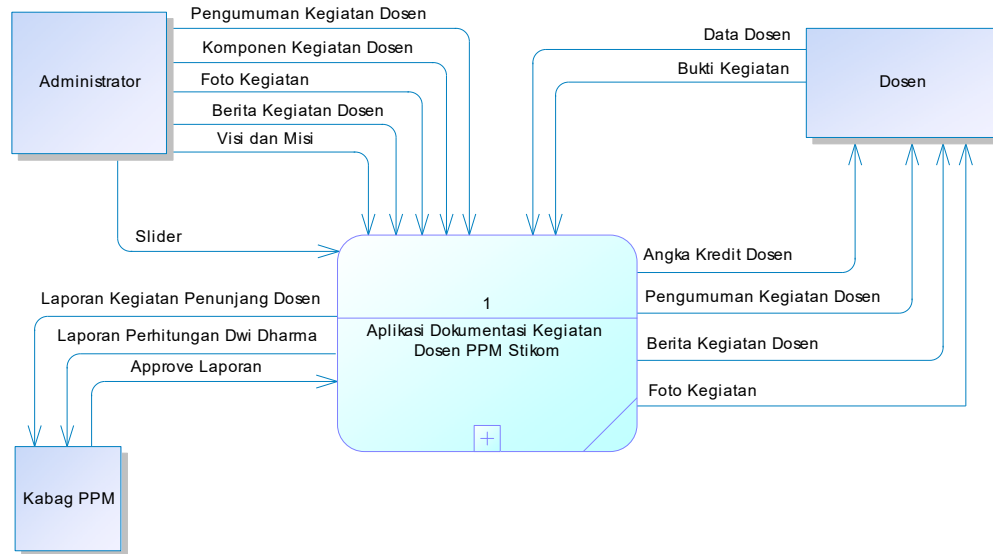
Administrator

Pengumuman Kegiatan Dosen

Komponen Kegiatan Dosen

Foto Kegiatan

Berita Kegiatan Dosen

Visi dan Misi

Slider

Data Dosen

Bukti Kegiatan

Dosen

Angka Kredit Dosen

Pengumuman Kegiatan Dosen

Berita Kegiatan Dosen

Foto Kegiatan

1

Aplikasi Dokumentasi Kegiatan Dosen PPM Stikom

Laporan Kegiatan Penunjang Dosen

Laporan Perhitungan Dwi Dharma

Approve Laporan

Kabag PPM